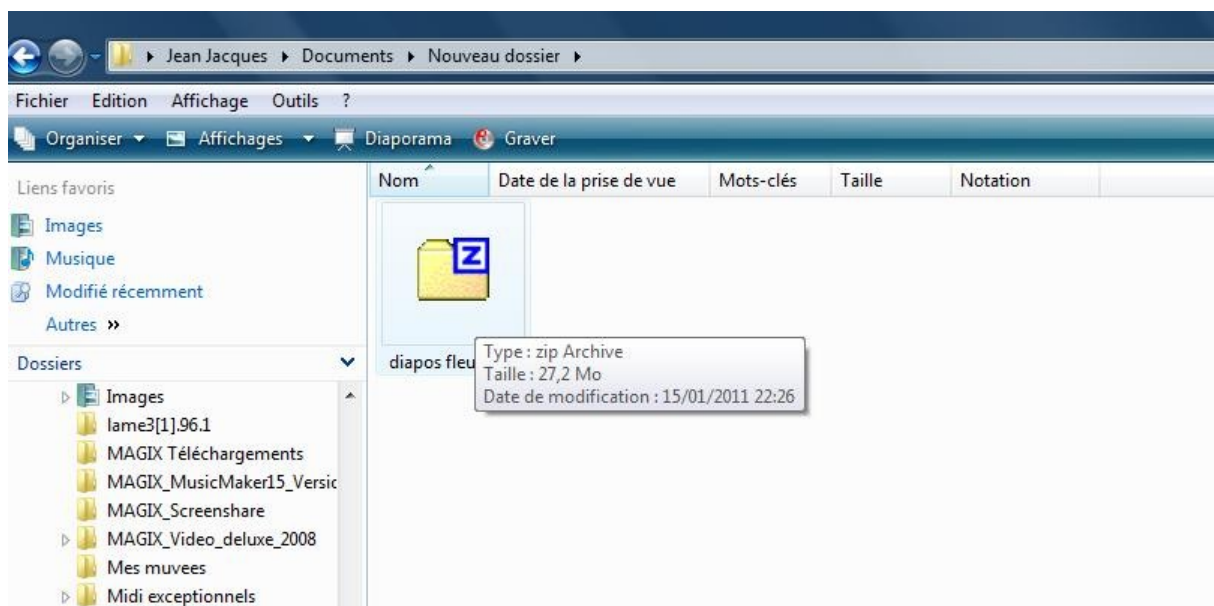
▸ Jean Jacques ▸ Documents ▸ Nouveau dossier ▸

Fichier Edition Affichage Outils ?

Organiser ▾ Affichages ▾ Diaporama Graver

Liens favoris

Images
Musique
Modifié récemment
Autres »

Dossiers

Images
lame3[1].96.1
MAGIX Téléchargements
MAGIX_MusicMaker15_Versic
MAGIX_Screenshare
MAGIX_Video_deluxe_2008
Mes muvees
Midi exceptionnels

| Nom | Date de la prise de vue | Mots-clés | Taille | Notation |
|---|---|---|---|---|

Z

diapos fleu

Type : zip Archive
Taille : 27,2 Mo
Date de modification : 15/01/2011 22:26